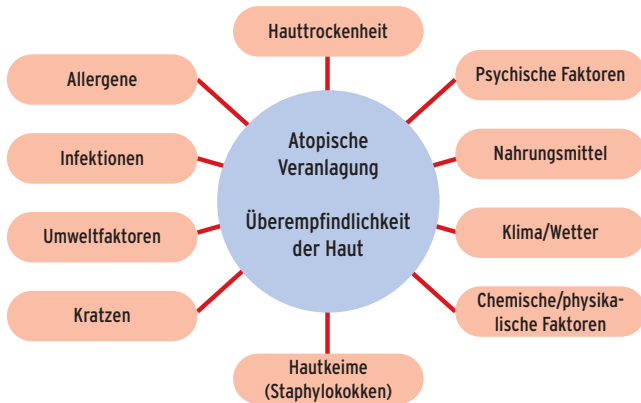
Hauttrockenheit

Allergene

Psychische Faktoren

Atopische Veranlagung

Überempfindlichkeit der Haut

Infektionen

Nahrungsmittel

Umweltfaktoren

Klima/Wetter

Kratzen

Chemische/physikalische Faktoren

Hautkeime (Staphylokokken)